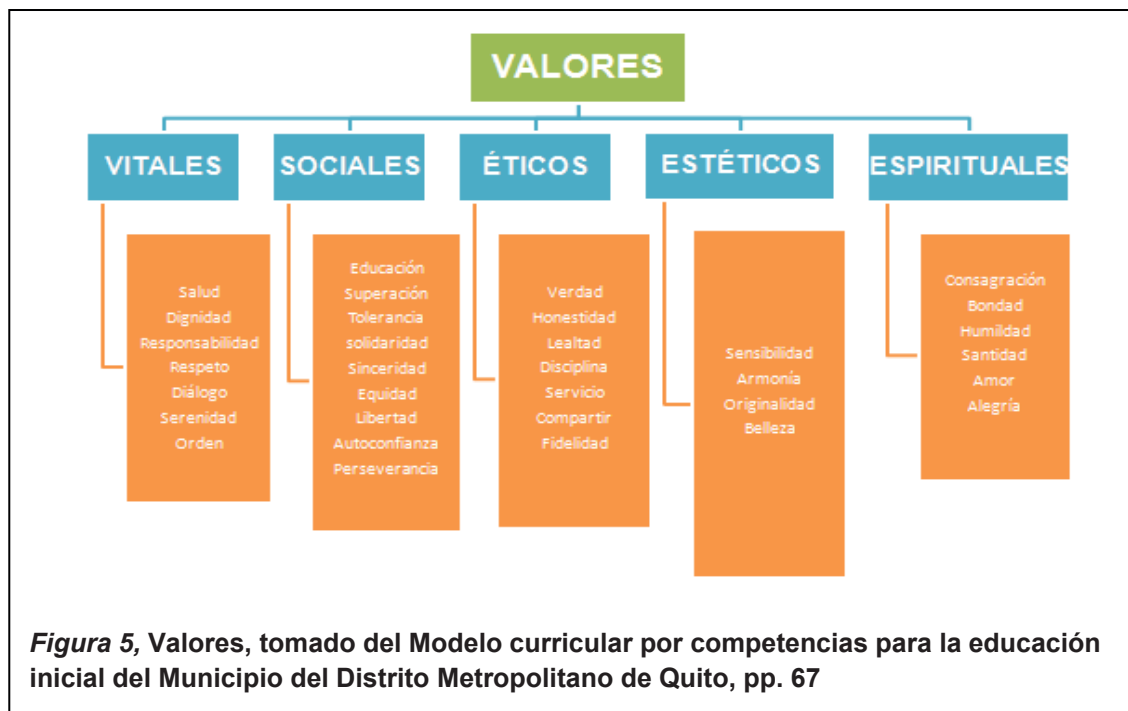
VALORES

VITALES

Salud
Dignidad
Responsabilidad
Respeto
Diálogo
Serenidad
Orden

SOCIALES

Educación
Superación
Tolerancia
solidaridad
Sinceridad
Equidad
Libertad
Autoconfianza
Perseverancia

ÉTICOS

Verdad
Honestidad
Lealtad
Disciplina
Servicio
Compartir
Fidelidad

ESTÉTICOS

Sensibilidad
Armonía
Originalidad
Belleza

ESPIRITUALES

Consagración
Bondad
Humildad
Santidad
Amor
Alegría

*Figura 5,* Valores, tomado del Modelo curricular por competencias para la educación inicial del Municipio del Distrito Metropolitano de Quito, pp. 67